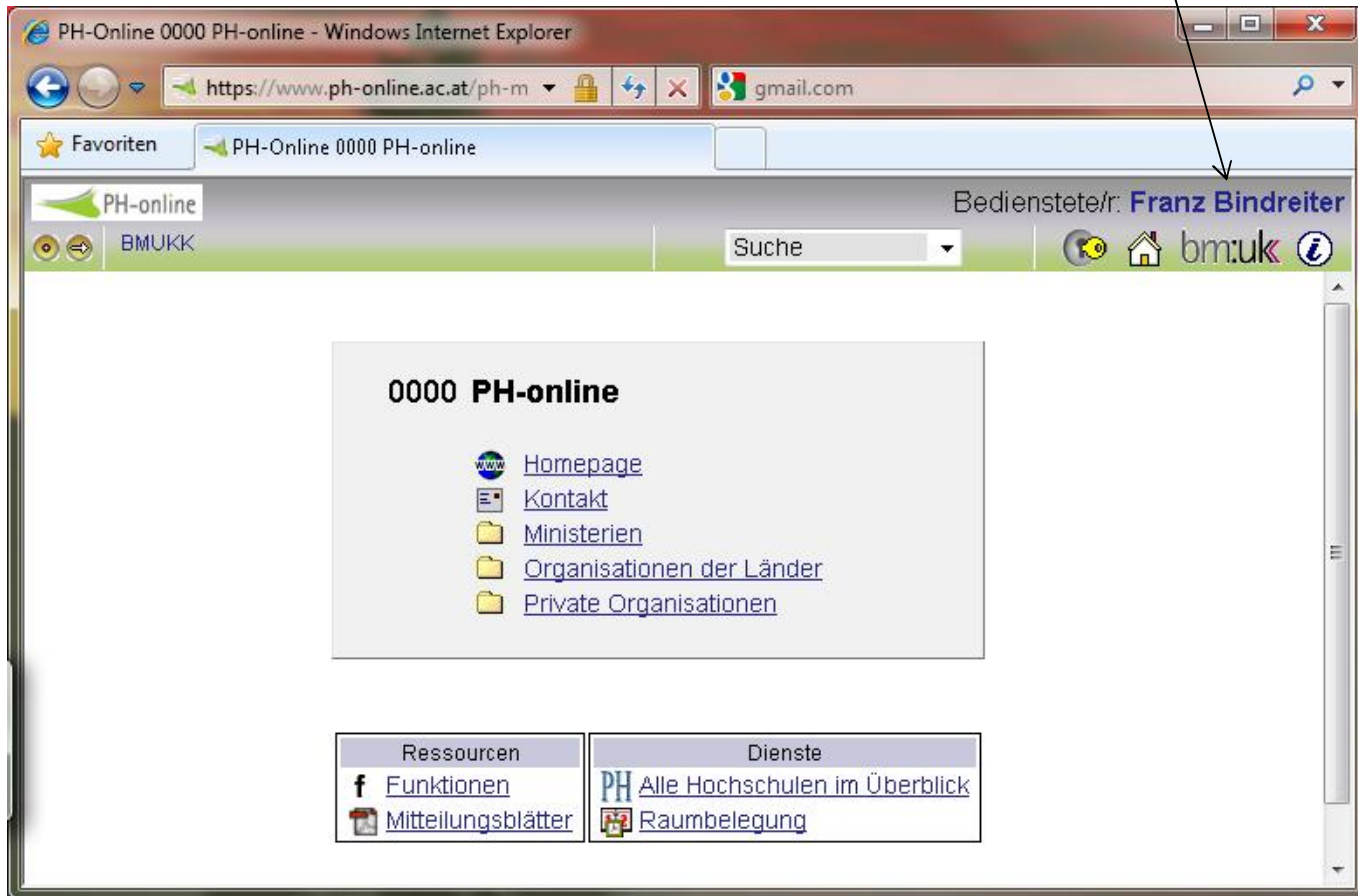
PH-Online 0000 PH-online - Windows Internet Explorer

https://www.ph-online.ac.at/ph-m

gmail.com

Favoriten

PH-Online 0000 PH-online

PH-online

Bedienstete/r: Franz Bindreiter

BMUKK

Suche

bm:uk

0000 PH-online

Homepage
Kontakt
Ministerien
Organisationen der Länder
Private Organisationen

| Ressourcen | Dienste |
|---|---|
| f Funktionen | PH Alle Hochschulen im Überblick |
| Mitteilungsblätter | Raumbelegung |